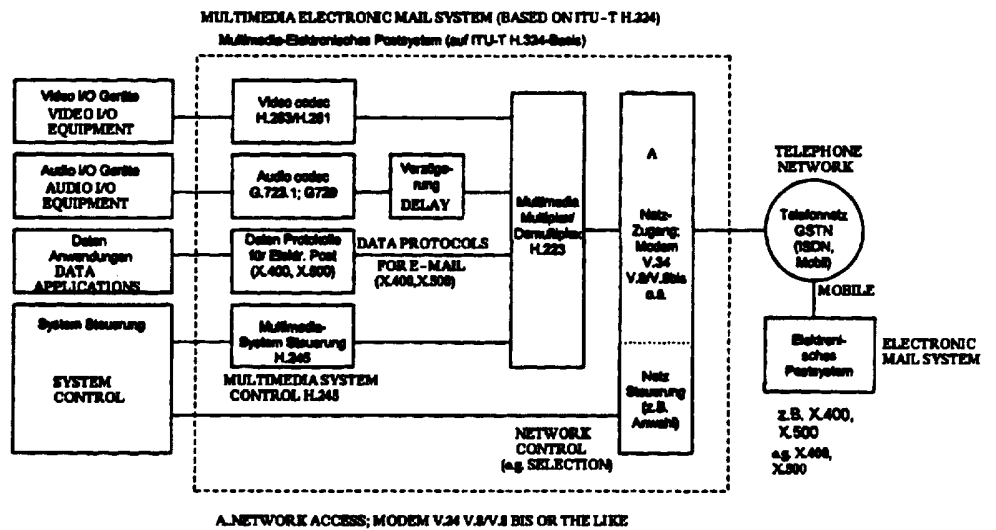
MULTIMEDIA ELECTRONIC MAIL SYSTEM (BASED ON ITU-T H.324)
Multimedia-Elektronisches Postsystem (auf ITU-T H.324-Basis)

Video I/O Geräte
VIDEO I/O EQUIPMENT

Video codec H.263/H.261

Audio I/O Geräte
AUDIO I/O EQUIPMENT

Audio codec G.723.1; G729

Verzögerung
DELAY

Daten Anwendungen
DATA APPLICATIONS

Daten Protokolle für Elektr. Post (X.400, X.500)

DATA PROTOCOLS FOR E-MAIL (X.400,X.500)

System Steuerung

SYSTEM CONTROL

Multimedia-System Steuerung H.245

MULTIMEDIA SYSTEM CONTROL H.245

Multimedia Multiplex/ Demultiplex H.223

A

Netz-Zugang; Modem V.34 V.8/V.8bis o.ä.

Netz Steuerung (z.B. Anwahl)

NETWORK CONTROL (e.g. SELECTION)

TELEPHONE NETWORK

Telefonnetz GSTN (ISDN, Mobil)

MOBILE

Elektronisches Postsystem

ELECTRONIC MAIL SYSTEM

z.B. X.400, X.500

e.g. X.400, X.500

A.NETWORK ACCESS; MODEM V.34 V.8/V.8 BIS OR THE LIKE